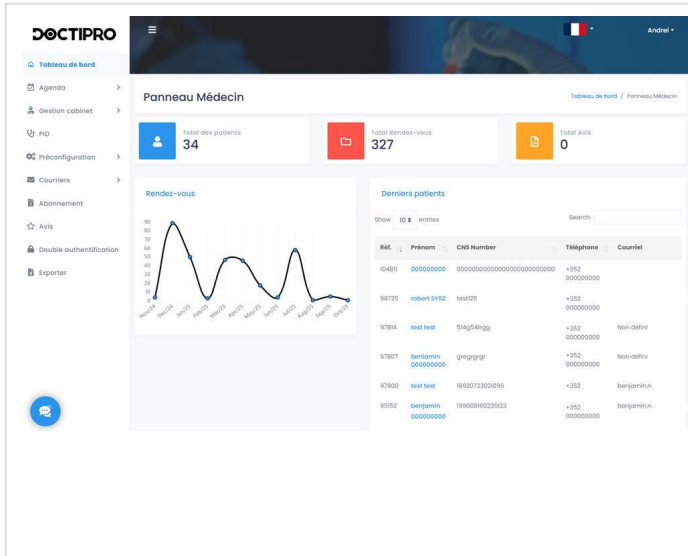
DOCTIPRO

Tableau de bord
Agenda
Gestion cabinet
PID
Préconfiguration
Courriers
Abonnement
Avis
Double authentification
Exporter

Andrei

Panneau Médecin

Tableau de bord / Panneau Médecin

Total des patients
34

Total Rendez-vous
327

Total Avis
0

Rendez-vous

90
80
70
60
50
40
30
20
10
0

Nov/24 Dec/24 Jan/25 Feb/25 Mar/25 Apr/25 May/25 Jun/25 Jul/25 Aug/25 Sep/25 Oct/25

Derniers patients

Show 10 entries

Search:

| Réf. | Prénom | CNS Number | Téléphone | Courriel |
|---|---|---|---|---|
| 104811 | 000000000 | 0000000000000000000000000 | +352 000000000 | |
| 98725 | robert SY52 | test125 | +352 000000000 | |
| 97814 | test test | 514g548rgg | +352 000000000 | Non défini |
| 97807 | benjamin 000000000 | gregrgrgr | +352 000000000 | Non défini |
| 97800 | test test | 19920723021096 | +352 | benjamin.n |
| 95152 | benjamin 000000000 | 19900916023512З | +352 000000000 | benjamin.n |